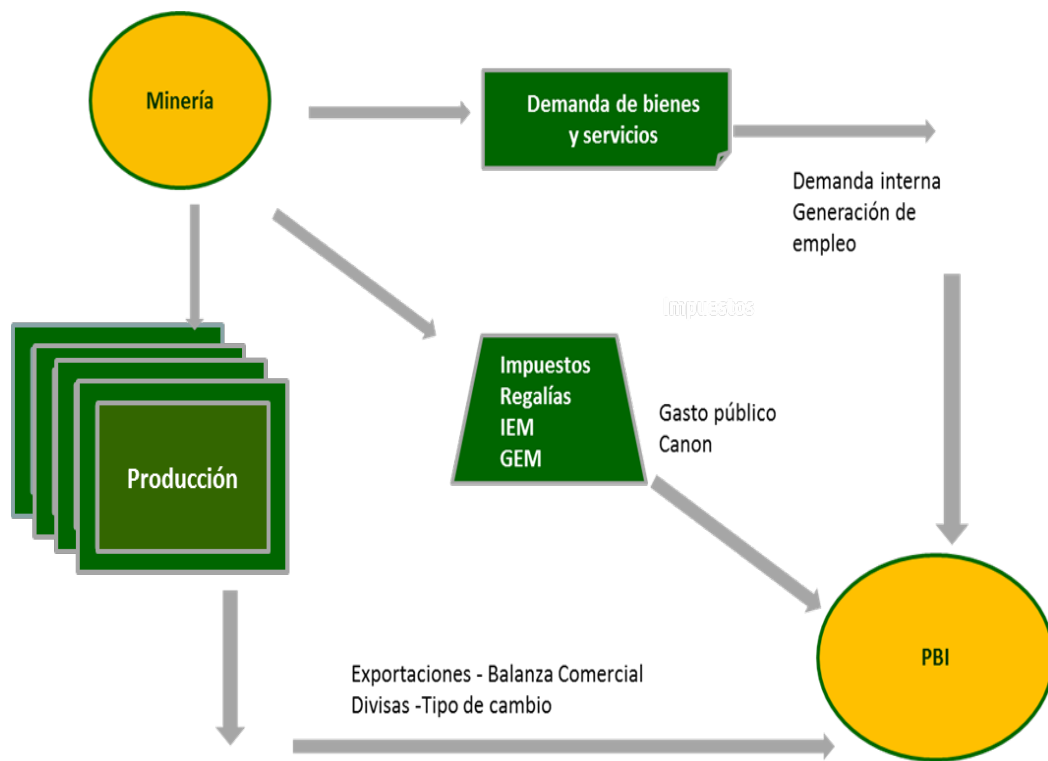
Minería

Demanda de bienes y servicios

Demanda interna
Generación de empleo

Impuestos

Producción

Impuestos
Regalías
IEM
GEM

Gasto público
Canon

PBI

Exportaciones - Balanza Comercial
Divisas -Tipo de cambio